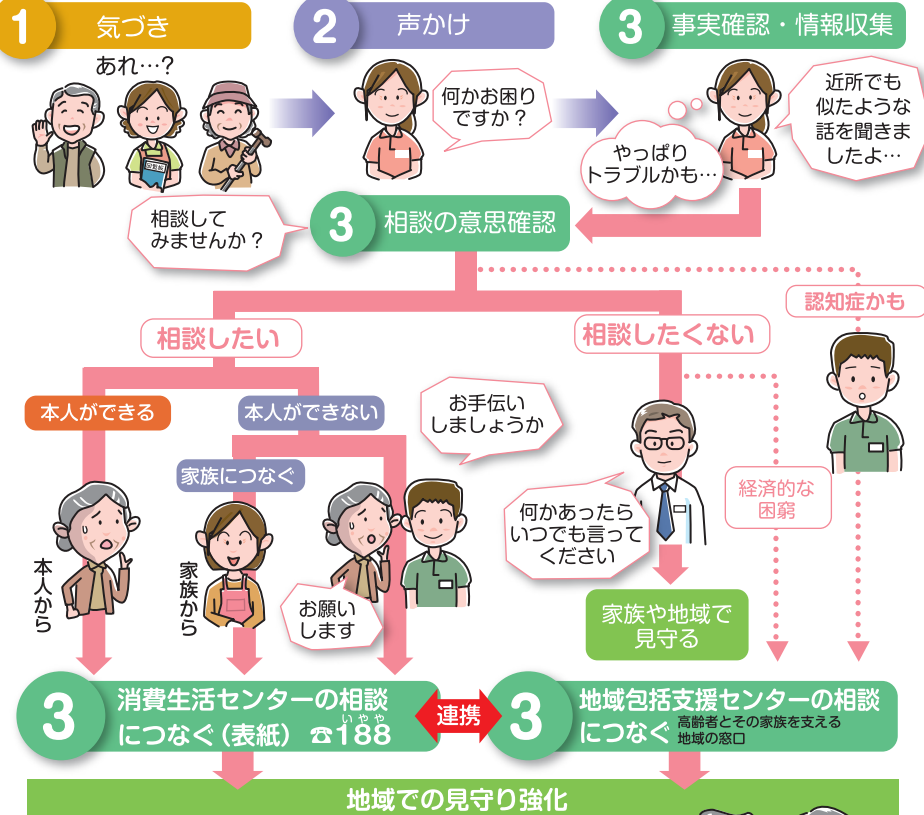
1 気づき

あれ…？

2 声かけ

何かお困りですか？

3 事実確認・情報収集

近所でも似たような話を聞きましたよ…

やっぱりトラブルかも…

相談してみませんか？

3 相談の意思確認

認知症かも

相談したい

相談したくない

本人ができる

本人ができない

お手伝いしましょうか

家族につなぐ

経済的な困窮

何かあったらいつでも言ってください

本人から

家族から

お願いします

家族や地域で見守る

3 消費生活センターの相談につなぐ（表紙） ☎188

連携

3 地域包括支援センターの相談につなぐ 高齢者とその家族を支える地域の窓口

地域での見守り強化